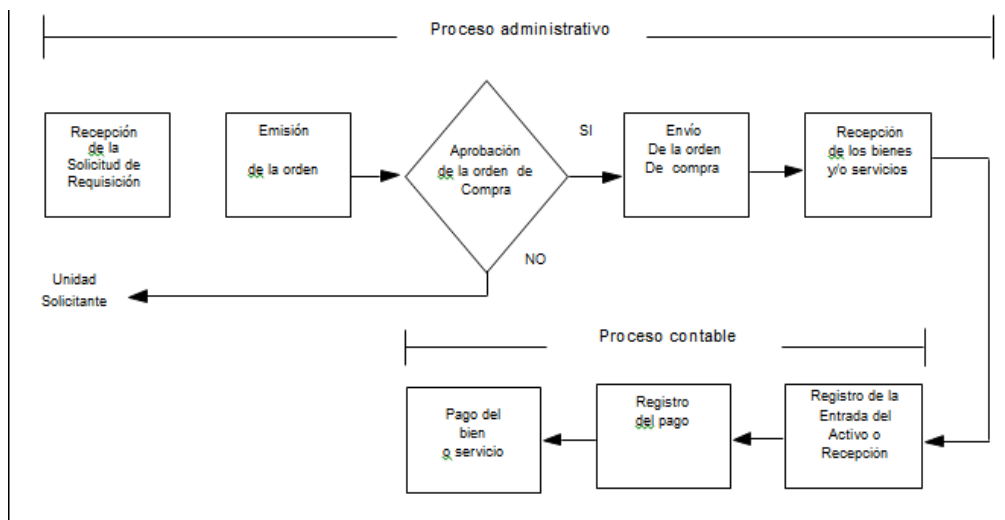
Proceso administrativo

Recepción de la Solicitud de Requisición

Emisión de la orden

Aprobación de la orden de Compra

SI

Envío De la orden De compra

Recepción de los bienes y/o servicios

NO

Unidad Solicitante

Proceso contable

Pago del bien o servicio

Registro del pago

Registro de la Entrada del Activo o Recepción